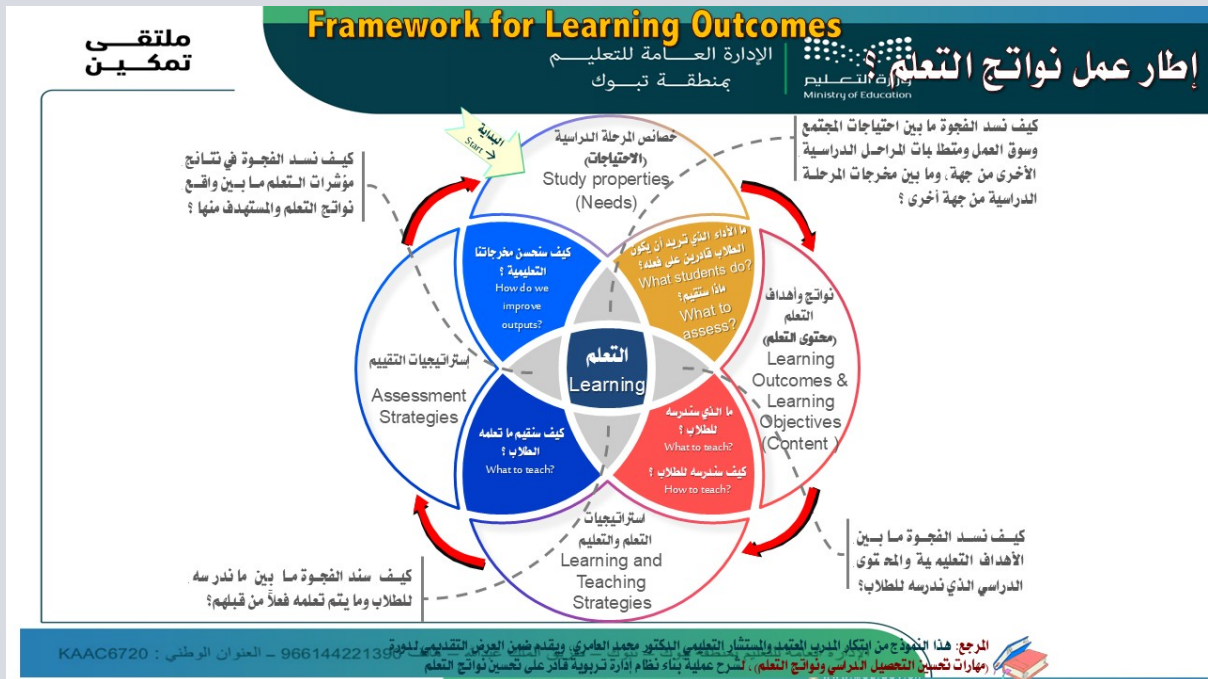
Framework for Learning Outcomes

ملتقى
تمكين

الإدارة العامة للتعليم
بمنطقة تبوك

وزارة التعليم
Ministry of Education

إطار عمل نواتج التعلم

البداية
Start

خصائص المرحلة الدراسية
(الاحتياجات)
Study properties
(Needs)

كيف نسد الفجوة في نتائج مؤشرات التعلم ما بين واقع نواتج التعلم والمستهدف منها ؟

كيف نسد الفجوة ما بين احتياجات المجتمع وسوق العمل ومتطلبات المراحل الدراسية الأخرى من جهة، وما بين مخرجات المرحلة الدراسية من جهة أخرى ؟

كيف سنحسن مخرجاتنا التعليمية ؟
How do we improve outputs?

ما الأداء الذي تريد أن يكون الطلاب قادرين على فعله؟
What students do?
ماذا ستقيم؟
What to assess?

نواتج وأهداف التعلم
(محتوى التعلم)
Learning Outcomes & Learning Objectives (Content )

استراتيجيات التقييم
Assessment Strategies

التعلم
Learning

كيف ستقيم ما تعلمه الطلاب ؟
What to teach?

ما الذي ستدرسه للطلاب ؟
What to teach?
كيف ستدرسه للطلاب ؟
How to teach?

استراتيجيات التعلم والتعليم
Learning and Teaching Strategies

كيف سند الفجوة ما بين ما ندر سه للطلاب وما يتم تعلمه فعلاً من قبلهم؟

كيف نسد الفجوة ما بين الأهداف التعليمية والمحتوى الدراسي الذي ندرسه للطلاب؟

المرجع: هذا النموذج من ابتكار المدرب المعتمد والمستشار التعليمي الدكتور محمد العامري ويقدم ضمن العرض التقديمي لدورة (مهارات تحسين التحصيل الدراسي ونواتج التعلم)، لشرح عملية بناء نظام إدارة تربوية قادر على تحسين نواتج التعلم

KAAC6720 : العنوان الوطني - 966144221390